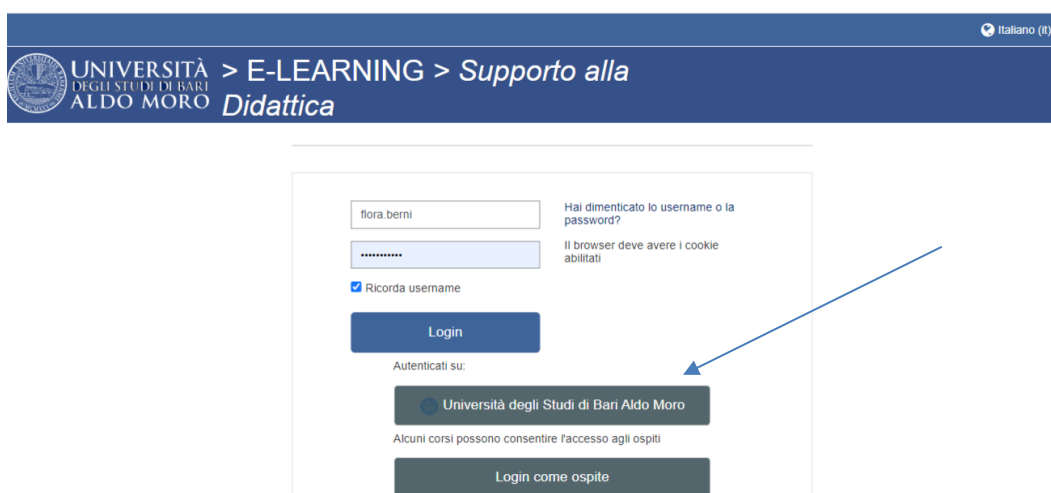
Italiano (it)

UNIVERSITÀ DEGLI STUDI DI BARI ALDO MORO > E-LEARNING > Supporto alla Didattica

flora.berni

•••••••••••

Hai dimenticato lo username o la password?

Il browser deve avere i cookie abilitati

Ricorda username

Login

Autenticati su:

Università degli Studi di Bari Aldo Moro

Alcuni corsi possono consentire l'accesso agli ospiti

Login come ospite